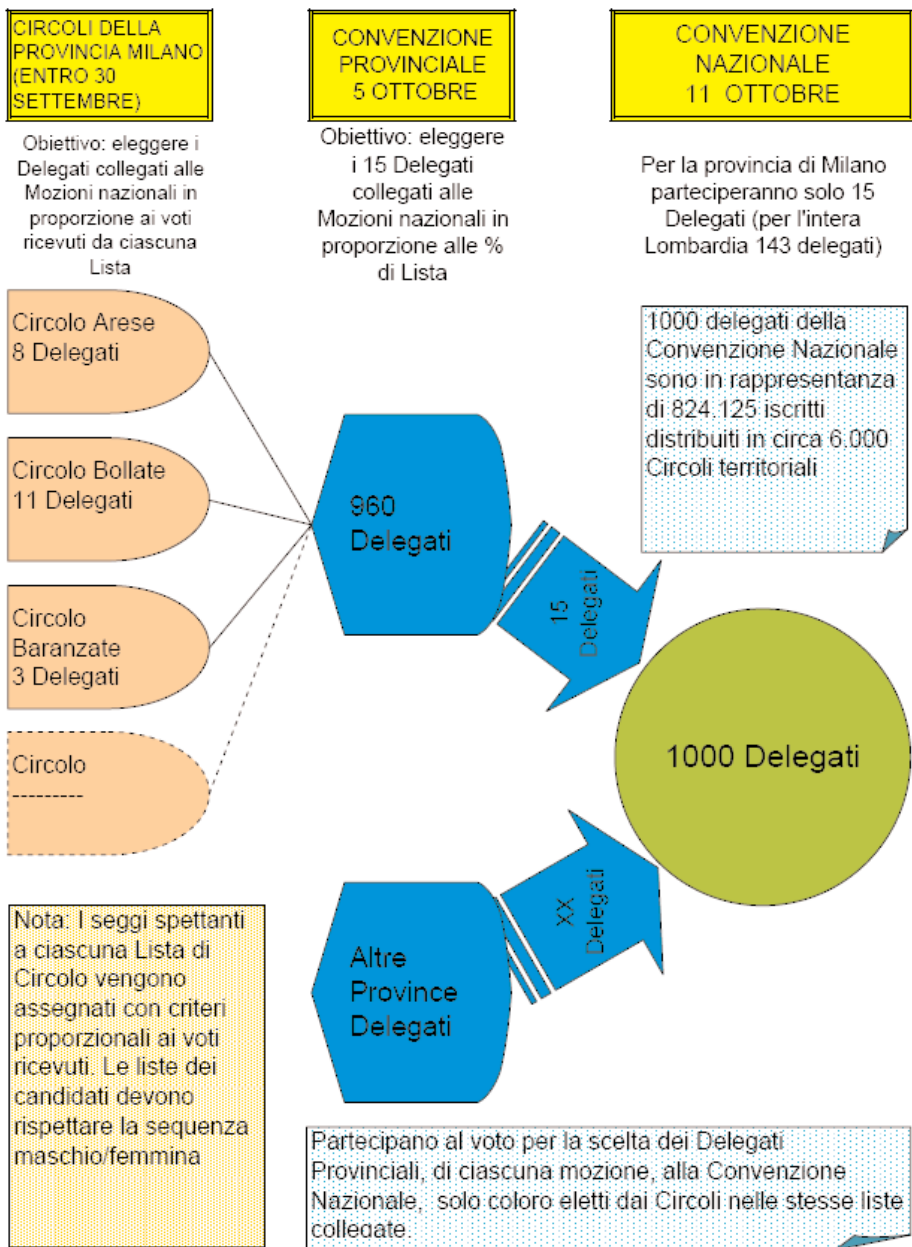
CIRCOLI DELLA PROVINCIA MILANO (ENTRO 30 SETTEMBRE)

CONVENZIONE PROVINCIALE 5 OTTOBRE

CONVENZIONE NAZIONALE 11 OTTOBRE

Obiettivo: eleggere i Delegati collegati alle Mozioni nazionali in proporzione ai voti ricevuti da ciascuna Lista

Obiettivo: eleggere i 15 Delegati collegati alle Mozioni nazionali in proporzione alle % di Lista

Per la provincia di Milano parteciperanno solo 15 Delegati (per l'intera Lombardia 143 delegati)

Circolo Arese 8 Delegati

Circolo Bollate 11 Delegati

Circolo Baranzate 3 Delegati

Circolo ---------

1000 delegati della Convenzione Nazionale sono in rappresentanza di 824.125 iscritti distribuiti in circa 6.000 Circoli territoriali

960 Delegati

15 Delegati

1000 Delegati

XX Delegati

Altre Province Delegati

Nota: I seggi spettanti a ciascuna Lista di Circolo vengono assegnati con criteri proporzionali ai voti ricevuti. Le liste dei candidati devono rispettare la sequenza maschio/femmina

Partecipano al voto per la scelta dei Delegati Provinciali, di ciascuna mozione, alla Convenzione Nazionale, solo coloro eletti dai Circoli nelle stesse liste collegate.